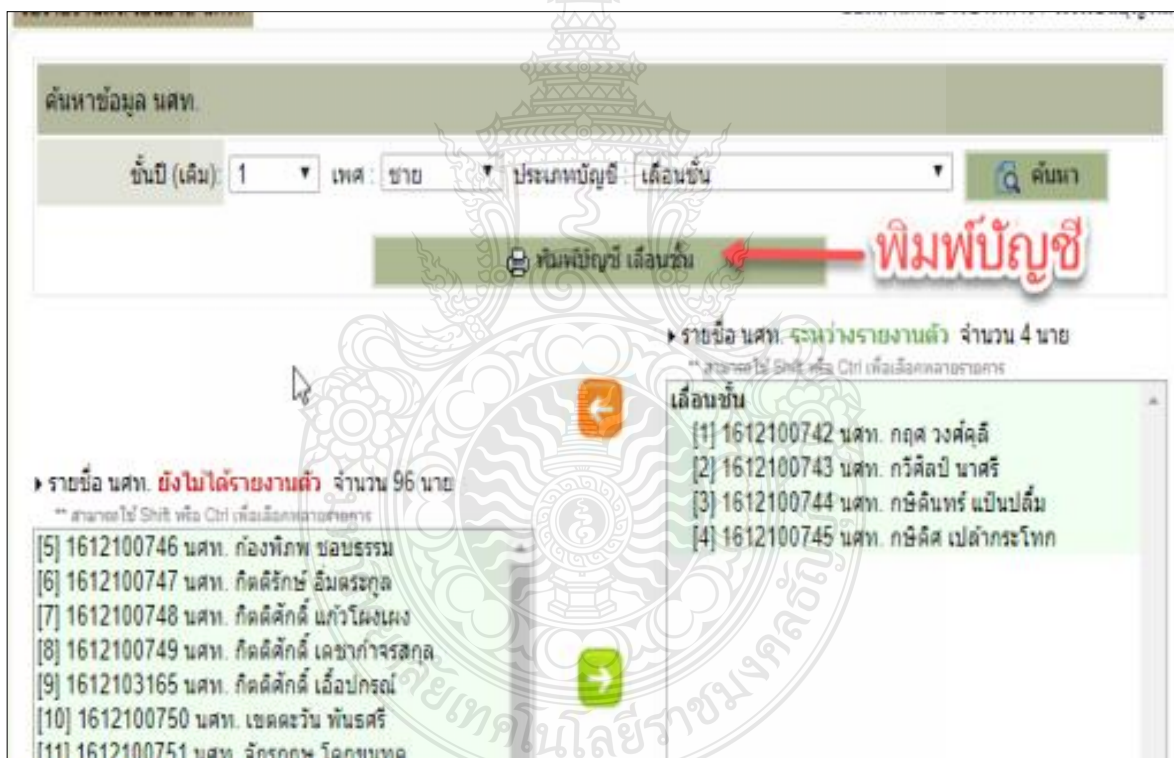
ค้นหาข้อมูล นศท.

ชั้นปี (เดิม): 1 เพศ : ชาย ประเภทบัญชี : เลื่อนชั้น ค้นหา

พิมพ์บัญชี เลื่อนชั้น

พิมพ์บัญชี

▸ รายชื่อ นศท. ระหว่างรายงานตัว จำนวน 4 นาย

** สามารถใช้ Shift หรือ Ctrl เพื่อเลือกหลายรายการ

เลื่อนชั้น
[1] 1612100742 นศท. กฤต วงศ์คุลี
[2] 1612100743 นศท. กวีศิลป์ นาศรี
[3] 1612100744 นศท. กษิดินทร์ แป้นปลื้ม
[4] 1612100745 นศท. กษิดิศ เปล้ากระโทก

▸ รายชื่อ นศท. ยังไม่ได้รายงานตัว จำนวน 96 นาย

** สามารถใช้ Shift หรือ Ctrl เพื่อเลือกหลายรายการ

[5] 1612100746 นศท. ก้องพิภพ ชอบธรรม
[6] 1612100747 นศท. กิตติรักษ์ อิ่มตระกูล
[7] 1612100748 นศท. กิตติศักดิ์ แก้วโผงผาง
[8] 1612100749 นศท. กิตติศักดิ์ เดชากำจรสกุล
[9] 1612103165 นศท. กิตติศักดิ์ เอื้อปกรณ์
[10] 1612100750 นศท. เขตตะวัน พันธศรี
[11] 1612100751 นศท. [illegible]